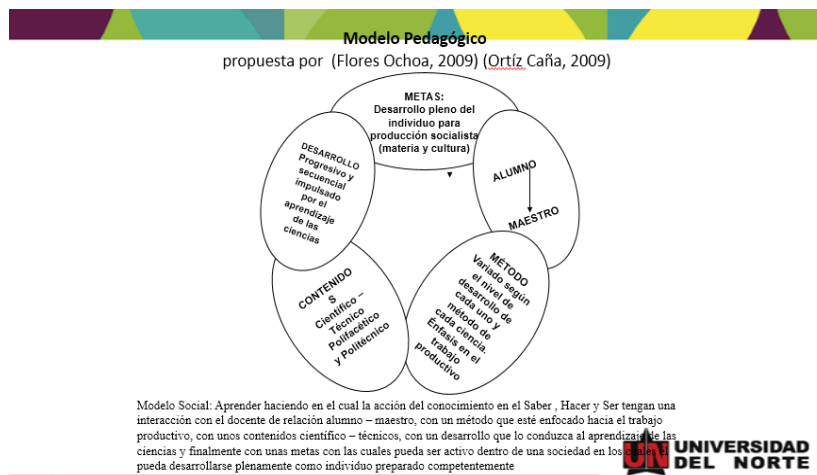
Modelo Pedagógico

propuesta por (Flores Ochoa, 2009) (Ortíz Caña, 2009)

METAS:
Desarrollo pleno del individuo para producción socialista (materia y cultura)

ALUMNO

MAESTRO

METODO
Variado según el nivel de desarrollo de cada uno y método de cada ciencia. Énfasis en el trabajo productivo

CONTENIDOS
Científico – Técnico
Polifacético y Politécnico

DESARROLLO
Progresivo y secuencial impulsado por el aprendizaje de las ciencias

Modelo Social: Aprender haciendo en el cual la acción del conocimiento en el Saber , Hacer y Ser tengan una interacción con el docente de relación alumno – maestro, con un método que esté enfocado hacia el trabajo productivo, con unos contenidos científico – técnicos, con un desarrollo que lo conduzca al aprendizaje de las ciencias y finalmente con unas metas con las cuales pueda ser activo dentro de una sociedad en los cuales el pueda desarrollarse plenamente como individuo preparado competentemente

UN UNIVERSIDAD DEL NORTE